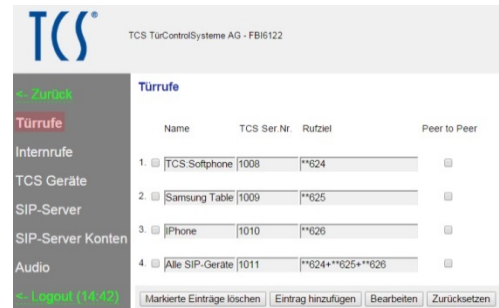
TCS®

TCS TürControlSysteme AG - FBI6122

<- Zurück
Türrufe
Internrufe
TCS Geräte
SIP-Server
SIP-Server Konten
Audio
<- Logout (14:42)

Türrufe

| | Name | TCS Ser.Nr. | Rufziel | Peer to Peer |
|---|---|---|---|---|
| 1. | TCS:Softphone | 1008 | **624 | |
| 2. | Samsung Table | 1009 | **625 | |
| 3. | iPhone | 1010 | **626 | |
| 4. | Alle SIP-Geräte | 1011 | **624+**625+**626 | |

Markierte Einträge löschen | Eintrag hinzufügen | Bearbeiten | Zurücksetzen